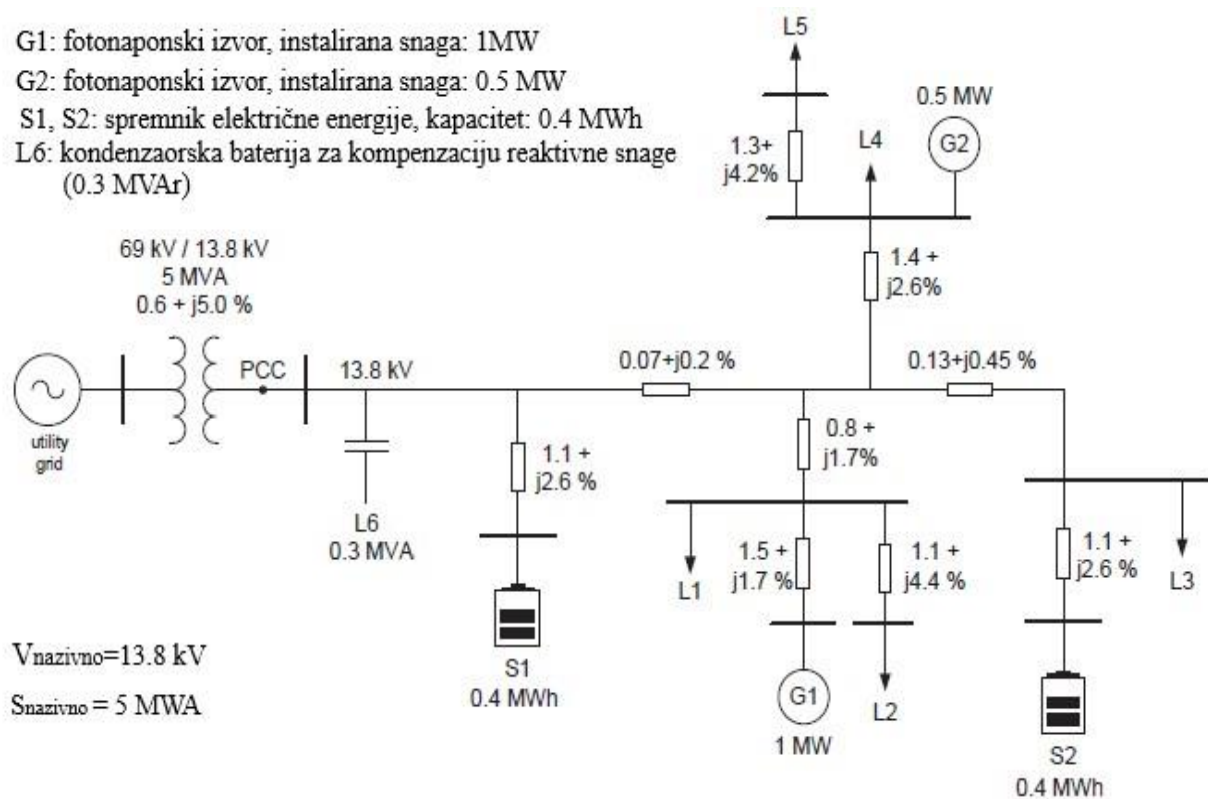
G1: fotonaponski izvor, instalirana snaga: 1MW
G2: fotonaponski izvor, instalirana snaga: 0.5 MW
S1, S2: spremnik električne energije, kapacitet: 0.4 MWh
L6: kondenzaorska baterija za kompenzaciju reaktivne snage (0.3 MVAr)

L5

0.5 MW

1.3+ j4.2%

L4

G2

1.4 + j2.6%

69 kV / 13.8 kV
5 MVA
0.6 + j5.0 %

PCC

13.8 kV

0.07+j0.2 %

0.13+j0.45 %

utility grid

1.1 + j2.6 %

0.8 + j1.7%

L6
0.3 MVA

1.5 + j1.7 %

1.1 + j4.4 %

1.1 + j2.6 %

L1

L3

S1
0.4 MWh

G1

L2

1 MW

S2
0.4 MWh

$V_{nazivno}$=13.8 kV

$S_{nazivno}$ = 5 MWA